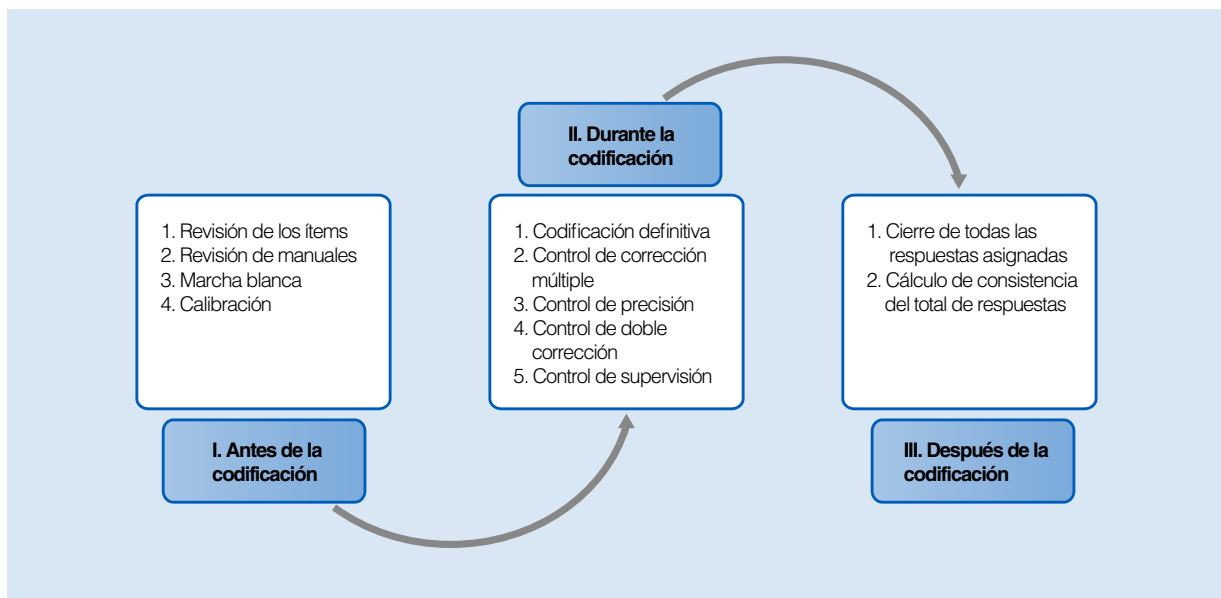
1. Revisión de los ítems
2. Revisión de manuales
3. Marcha blanca
4. Calibración

I. Antes de la codificación

II. Durante la codificación

1. Codificación definitiva
2. Control de corrección múltiple
3. Control de precisión
4. Control de doble corrección
5. Control de supervisión

1. Cierre de todas las respuestas asignadas
2. Cálculo de consistencia del total de respuestas

III. Después de la codificación